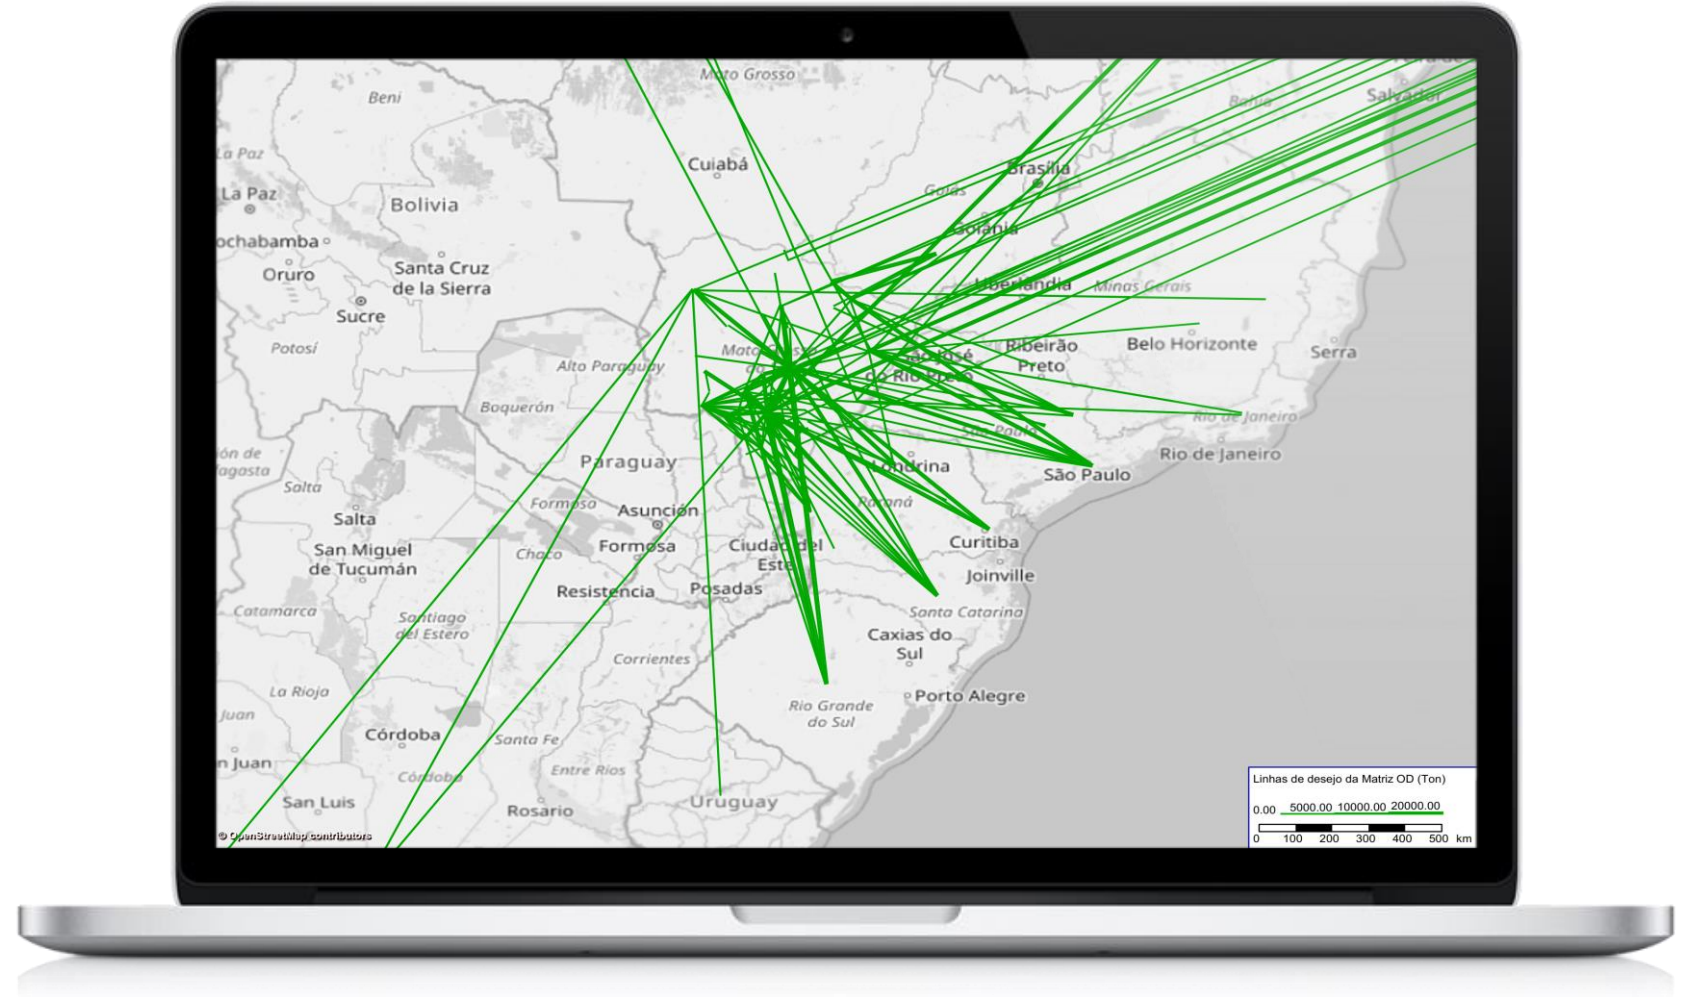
Mato Grosso
Beni
La Paz
La Paz
Cuiabá
Brasília
Bahia
Salvador
Bolivia
Goiás
Goiânia
ochabamba
Oruro
Santa Cruz de la Sierra
Uberlândia
Minas Gerais
Sucre
Potosí
Alto Paraguay
Mato
São José do Rio Preto
Ribeirão Preto
Belo Horizonte
Serra
Boquerón
Rio de Janeiro
São Paulo
ón de agasta
Paraguay
Londrina
São Paulo
Rio de Janeiro
Salta
Salta
Formosa
Asunción
Paraná
San Miguel de Tucumán
Chaco
Formosa
Ciudad del Este
Curitiba
Joinville
Resistencia
Posadas
Catamarca
Santiago del Estero
Santa Catarina
Caxias do Sul
Corrientes
La Rioja
Rio Grande do Sul
Porto Alegre
Juan
Córdoba
Santa Fe
n Juan
Córdoba
Entre Ríos
San Luis
Rosario
Uruguay
© OpenStreetMap contributors
Linhas de desejo da Matriz OD (Ton)
0.00 5000.00 10000.00 20000.00
0 100 200 300 400 500 km